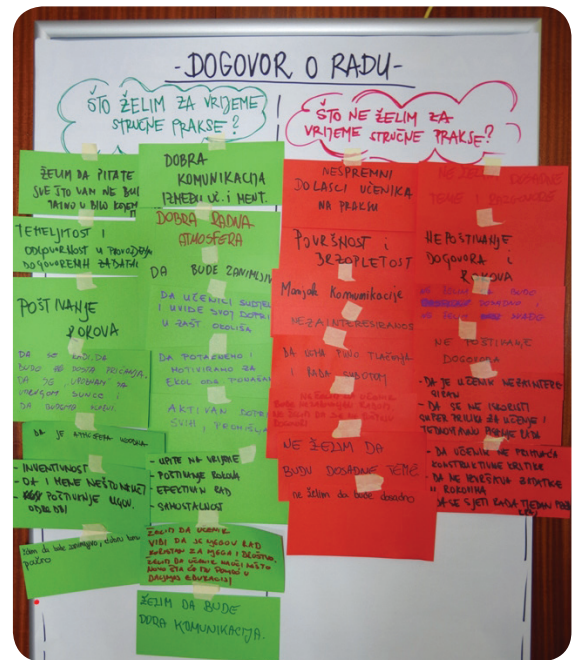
-DOGOVOR O RADU-

ŠTO ŽELIM ZA VRIJEME STRUČNE PRAKSE?

ŠTO NE ŽELIM ZA VRIJEME STRUČNE PRAKSE?

ŽELIM DA PITATE SVE ŠTO VAM NE BUDE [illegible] JASNO U BILO KOJEM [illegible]

DOBRA KOMUNIKACIJA IZMEĐU UČ. I MENT.

TEMELJITOST I ODGOVORNOST U PROVOĐENJU DOGOVORENIH ZADATAKA

DOBRA RADNA ATMOSFERA

DA BUDE ZANIMLJIVO

POŠTIVANJE ROKOVA

DA UČENICI SUDJELUJU I UVIDE SVOJ DOPRINOS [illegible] ZAŠTITI OKOLIŠA

DA SE RADI DA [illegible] DOSTA POSLA DA SE "UPIJAJU" SA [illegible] SUNCE I DA DOBIJEMO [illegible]

DA POTAKNEMO I MOTIVIRAMO ZA EKOL. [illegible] PONAŠANJE

AKTIVAN DOPRINOS SVIH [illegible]

DA JE ATMOSFERA UGODNA

INVENTIVNOST - DA I MENE NEŠTO NAUČE - POŠTIVANJE MENTORA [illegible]

- UPIS NA VRIJEME
- POŠTIVANJE ROKOVA
- EFEKTIVAN RAD
- SAMOSTALNOST

Želim da bude zanimljivo, i dobra komunikacija

ŽELIM DA UČENIK VIDI DA JE NJEGOV RAD KORISTAN ZA NJEGA I DRUŠTVO. ŽELIM DA UČENIK NAUČI NEŠTO NOVO ŠTO ĆE MU POMOĆI U DALJNJEM OBRAZOVANJU

ŽELIM DA BUDE DOBRA KOMUNIKACIJA.

NESPREMNI DOLASCI UČENIKA NA PRAKSU

NE ŽELIM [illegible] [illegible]

POVRŠNOST I BEZOPLETOST

NEPOŠTIVANJE DOGOVORA I ROKOVA

Manjak komunikacije

NEZAINTERESIRANOST

NE ŽELIM DA BUDE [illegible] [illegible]

NE POŠTIVANJE DOGOVORA

DA UČENICI BUDU TIHI I RADE SAMOSTALNO

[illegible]

- DA JE UČENIK NEZAINTERESIRAN
- DA SE NE KORISTI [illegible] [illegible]

NE ŽELIM DA BUDU DOSADNE TEME

ne želim da bude dosadno

- DA UČENIK NE PRIHVAĆA KONSTRUKTIVNE KRITIKE
- DA NE POŠTUJE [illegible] I ROKOVE
- DA SE SJETI KASNO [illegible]